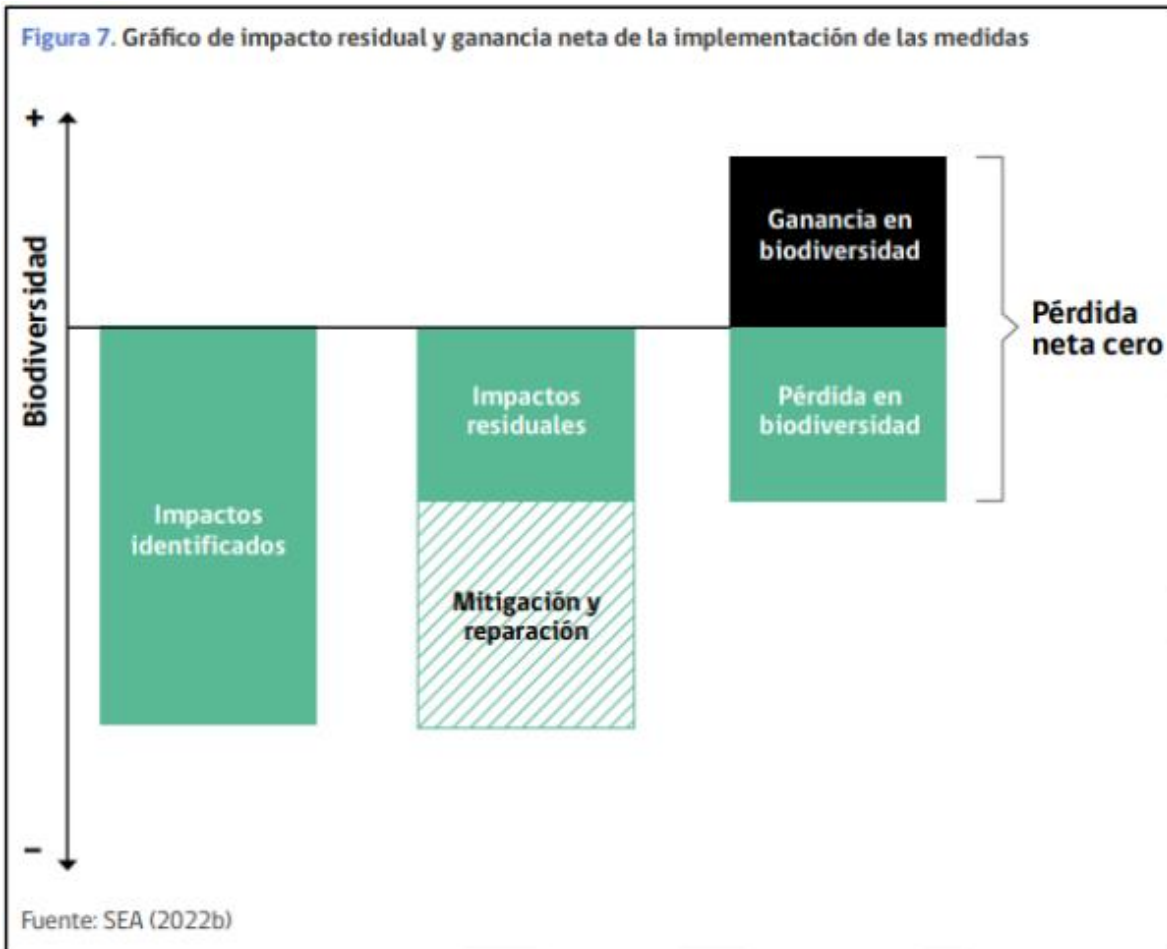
Figura 7. Gráfico de impacto residual y ganancia neta de la implementación de las medidas

+

Biodiversidad

–

Impactos identificados

Impactos residuales

Mitigación y reparación

Ganancia en biodiversidad

Pérdida en biodiversidad

Pérdida neta cero

Fuente: SEA (2022b)